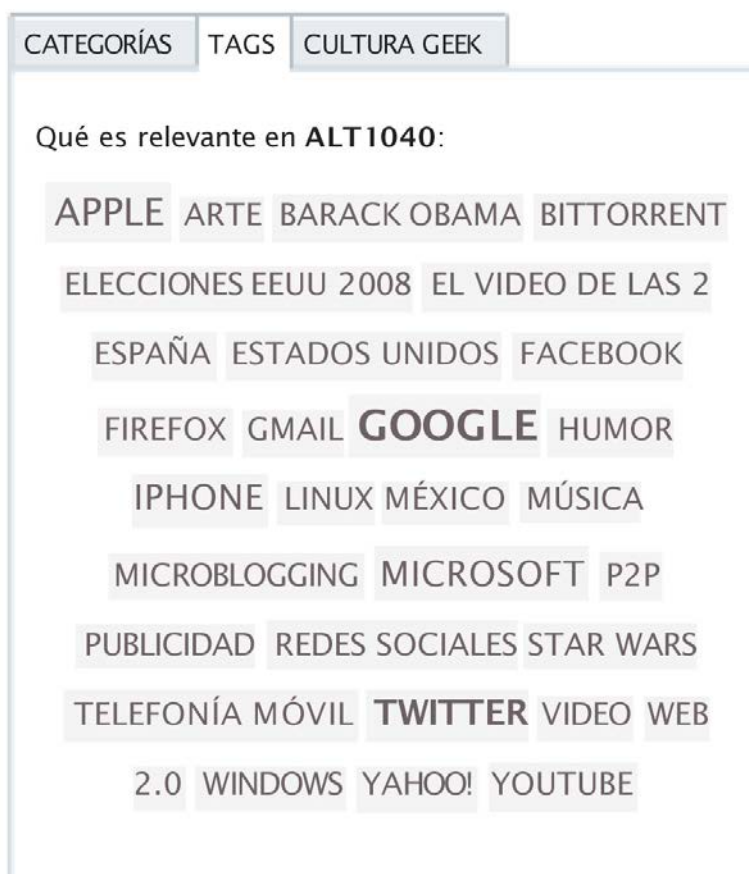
CATEGORÍAS TAGS CULTURA GEEK

Qué es relevante en **ALT1040**:

APPLE ARTE BARACK OBAMA BITTORRENT ELECCIONES EEUU 2008 EL VIDEO DE LAS 2 ESPAÑA ESTADOS UNIDOS FACEBOOK FIREFOX GMAIL GOOGLE HUMOR IPHONE LINUX MÉXICO MÚSICA MICROBLOGGING MICROSOFT P2P PUBLICIDAD REDES SOCIALES STAR WARS TELEFONÍA MÓVIL TWITTER VIDEO WEB 2.0 WINDOWS YAHOO! YOUTUBE